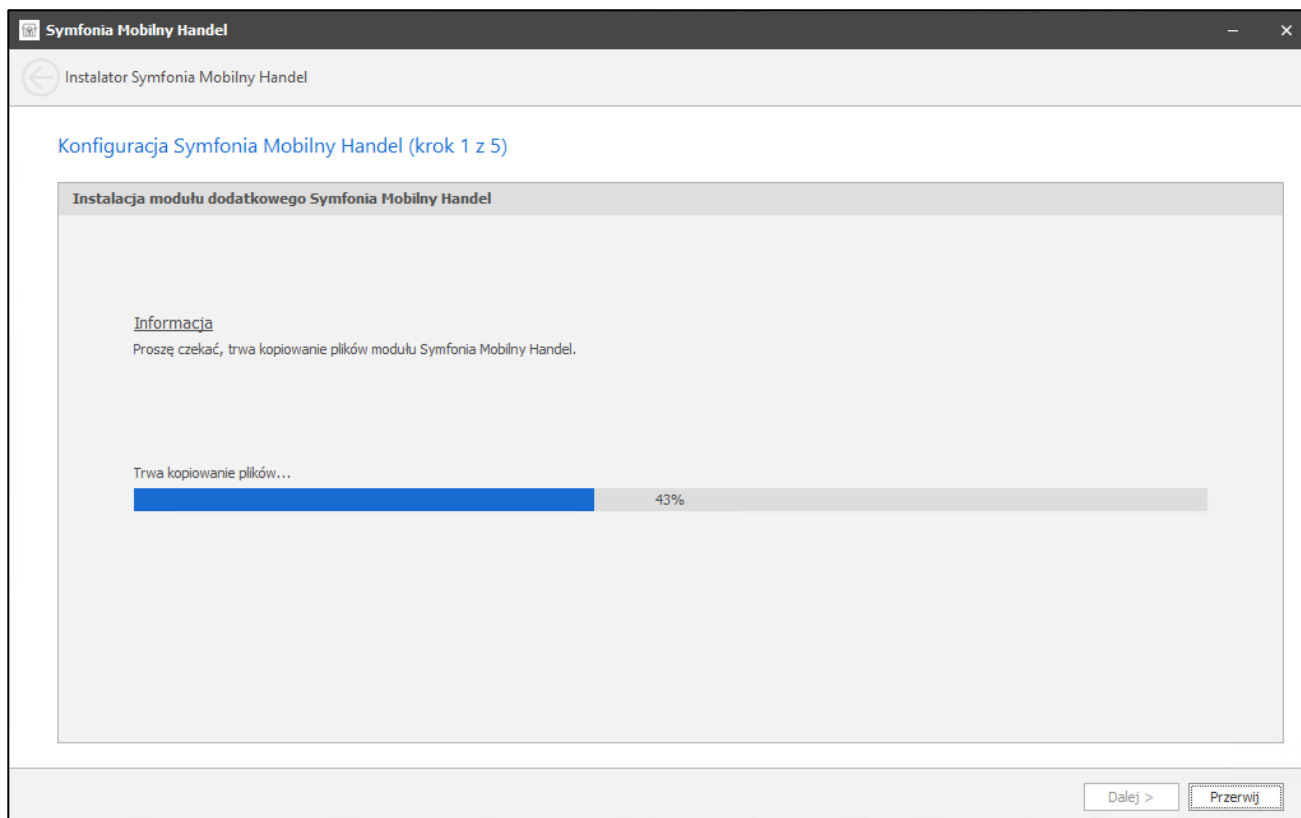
Symfonia Mobilny Handel

Instalator Symfonia Mobilny Handel

Konfiguracja Symfonia Mobilny Handel (krok 1 z 5)

Instalacja modułu dodatkowego Symfonia Mobilny Handel

Informacja
Proszę czekać, trwa kopiowanie plików modułu Symfonia Mobilny Handel.

Trwa kopiowanie plików...
43%

Dalej >
Przerwij